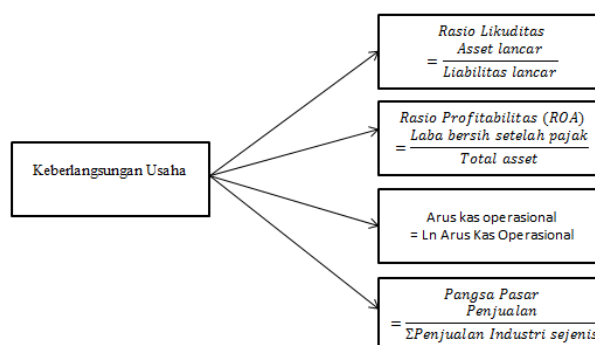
Keberlangsungan Usaha

$Rasio\ Likuditas$
$= \frac{Asset\ lancar}{Liabilitas\ lancar}$

$Rasio\ Profitabilitas\ (ROA)$
$= \frac{Laba\ bersih\ setelah\ pajak}{Total\ asset}$

Arus kas operasional
= Ln Arus Kas Operasional

$Pangsa\ Pasar$
$= \frac{Penjualan}{\Sigma Penjualan\ Industri\ sejenis}$